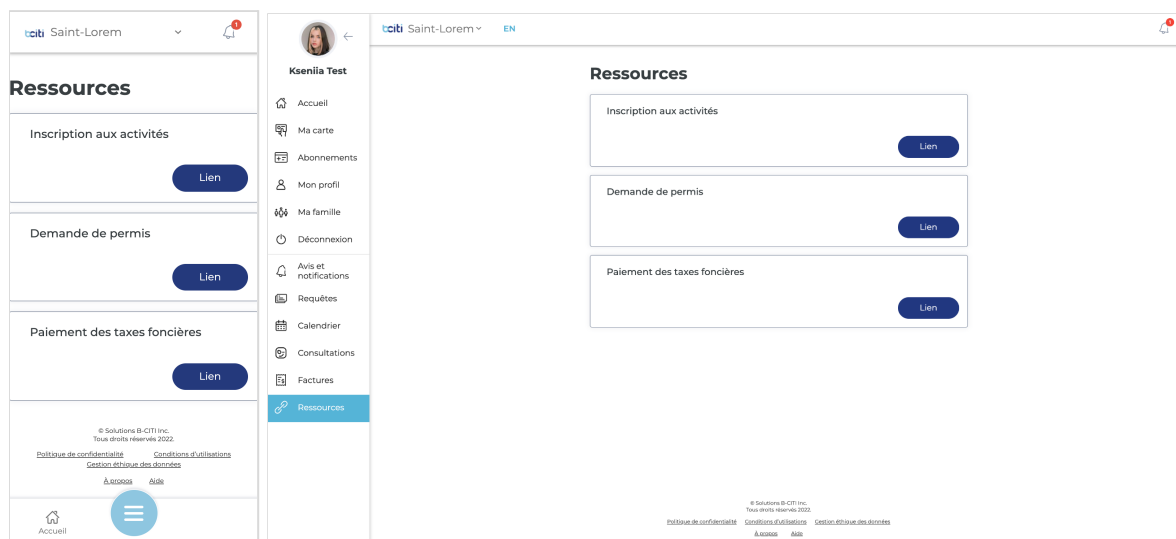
bciti Saint-Lorem

1

Ressources

Inscription aux activités

Lien

Demande de permis

Lien

Paiement des taxes foncières

Lien

© Solutions B-CITI Inc.
Tous droits réservés 2022.

Politique de confidentialité Conditions d'utilisations
Gestion éthique des données

À propos Aide

Accueil

Kseniia Test

Accueil
Ma carte
Abonnements
Mon profil
Ma famille
Déconnexion
Avis et notifications
Requêtes
Calendrier
Consultations
Factures
Ressources

bciti Saint-Lorem EN

1

Ressources

Inscription aux activités

Lien

Demande de permis

Lien

Paiement des taxes foncières

Lien

© Solutions B-CITI Inc.
Tous droits réservés 2022.

Politique de confidentialité Conditions d'utilisations Gestion éthique des données

À propos Aide